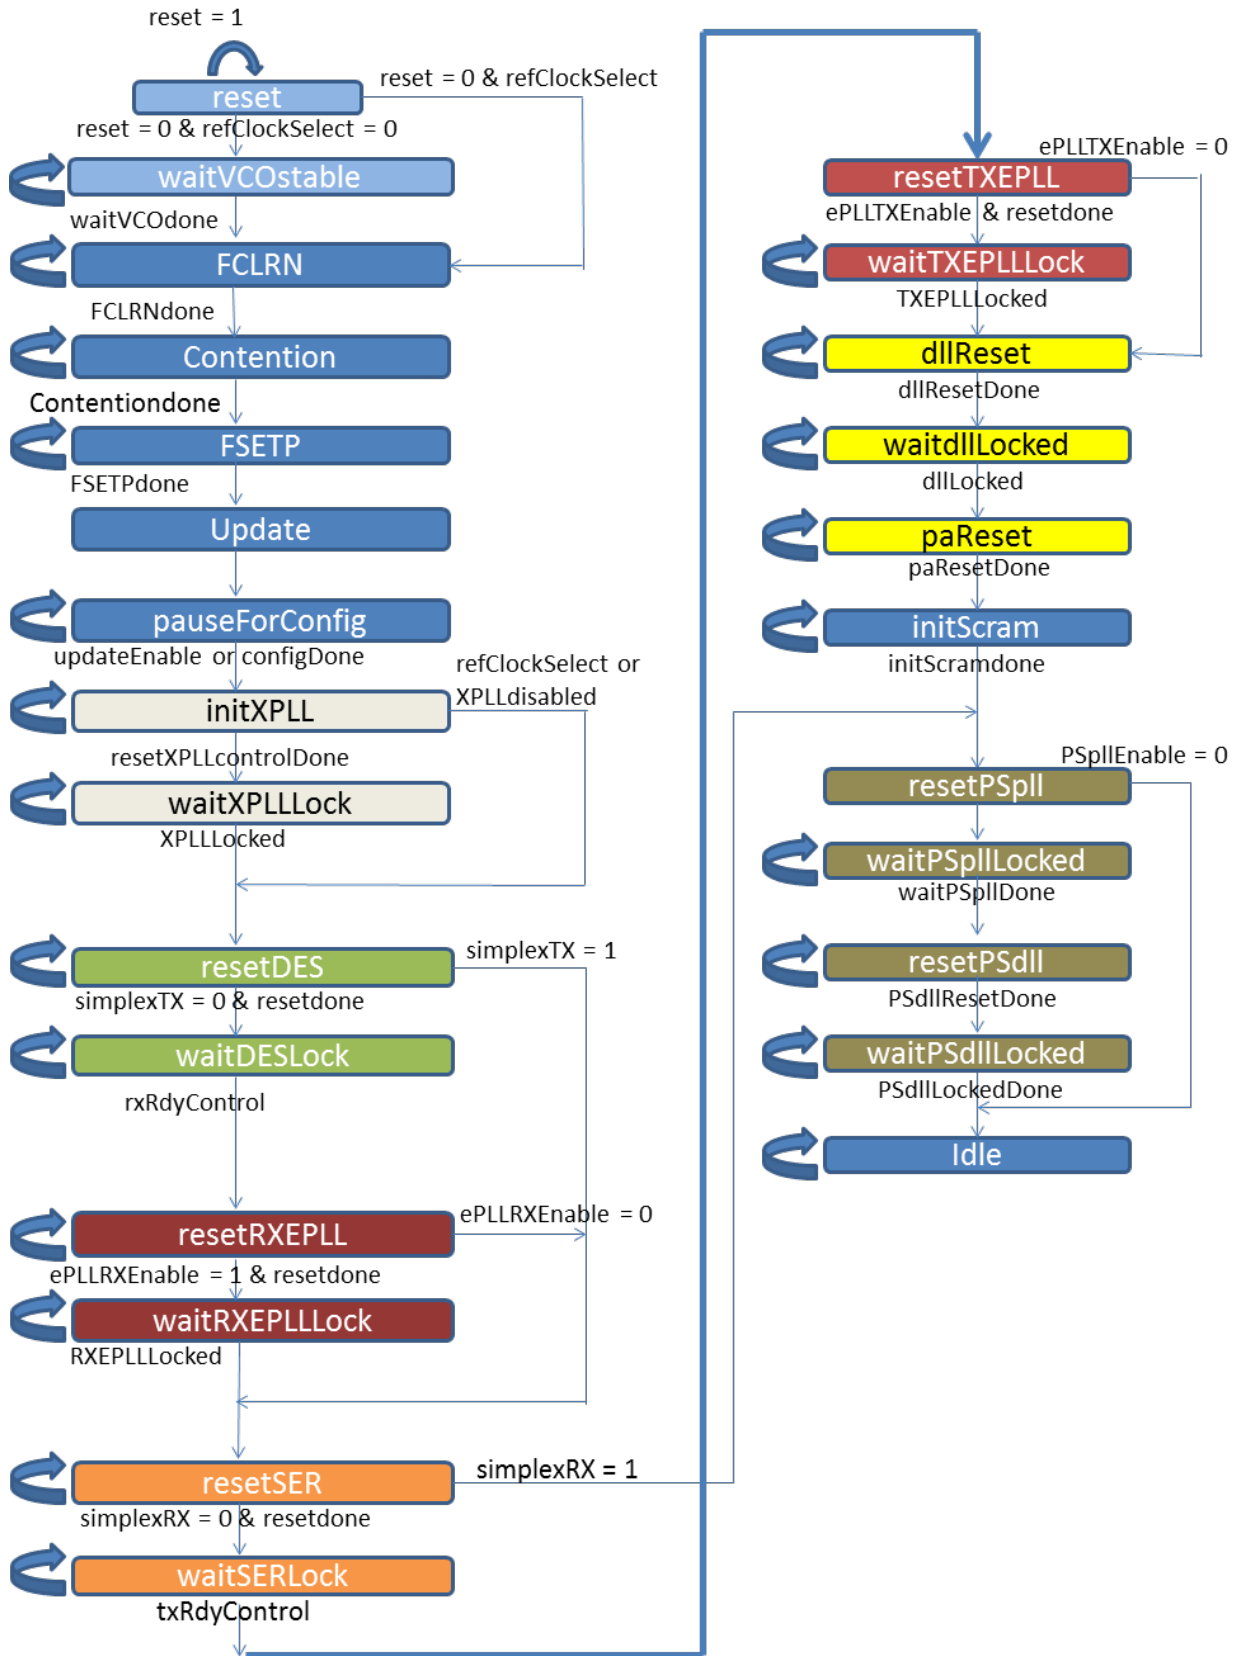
reset = 1

reset

reset = 0 & refClockSelect

reset = 0 & refClockSelect = 0

waitVCOstable

waitVCOdone

FCLRN

FCLRNdone

Contention

Contentiondone

FSETP

FSETPdone

Update

pauseForConfig

updateEnable or configDone

refClockSelect or XPLLdisabled

initXPLL

resetXPLLcontrolDone

waitXPLLLock

XPLLLocked

resetDES

simplexTX = 1

simplexTX = 0 & resetdone

waitDESLock

rxRdyControl

resetRXEPLL

ePLLRXEnable = 0

ePLLRXEnable = 1 & resetdone

waitRXEPLLLock

RXEPLLLocked

resetSER

simplexRX = 1

simplexRX = 0 & resetdone

waitSERLock

txRdyControl

ePLLTXEnable = 0

resetTXEPLL

ePLLTXEnable & resetdone

waitTXEPLLLock

TXEPLLLocked

dllReset

dllResetDone

waitdllLocked

dllLocked

paReset

paResetDone

initScram

initScramdone

PSpllEnable = 0

resetPSpll

waitPSpllLocked

waitPSpllDone

resetPSdll

PSdllResetDone

waitPSdllLocked

PSdllLockedDone

Idle